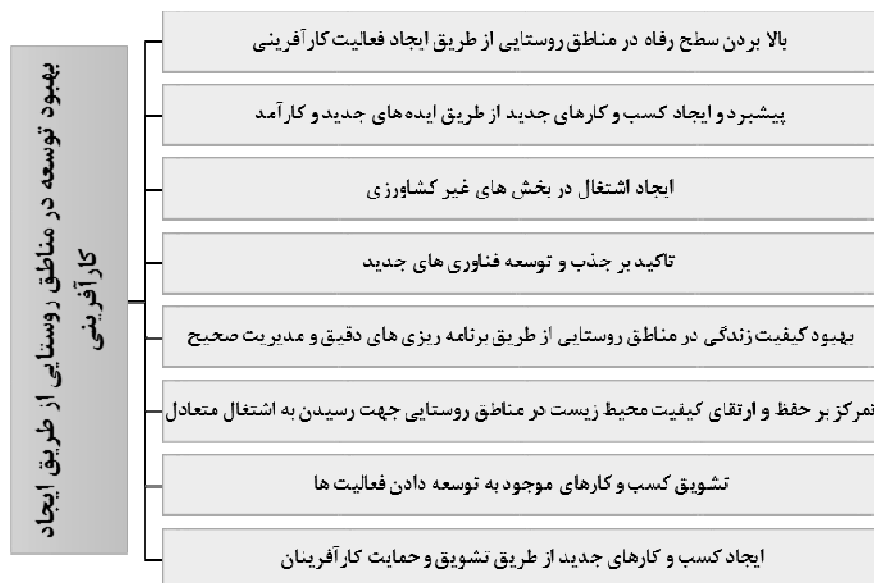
بهبود توسعه در مناطق روستایی از طریق ایجاد کارآفرینی

بالا بردن سطح رفاه در مناطق روستایی از طریق ایجاد فعالیت کارآفرینی

پیشبرد و ایجاد کسب و کارهای جدید از طریق ایده های جدید و کارآمد

ایجاد اشتغال در بخش های غیر کشاورزی

تاکید بر جذب و توسعه فناوری های جدید

بهبود کیفیت زندگی در مناطق روستایی از طریق برنامه ریزی های دقیق و مدیریت صحیح

تمرکز بر حفظ و ارتقای کیفیت محیط زیست در مناطق روستایی جهت رسیدن به اشتغال متعادل

تشویق کسب و کارهای موجود به توسعه دادن فعالیت ها

ایجاد کسب و کارهای جدید از طریق تشویق و حمایت کارآفرینان